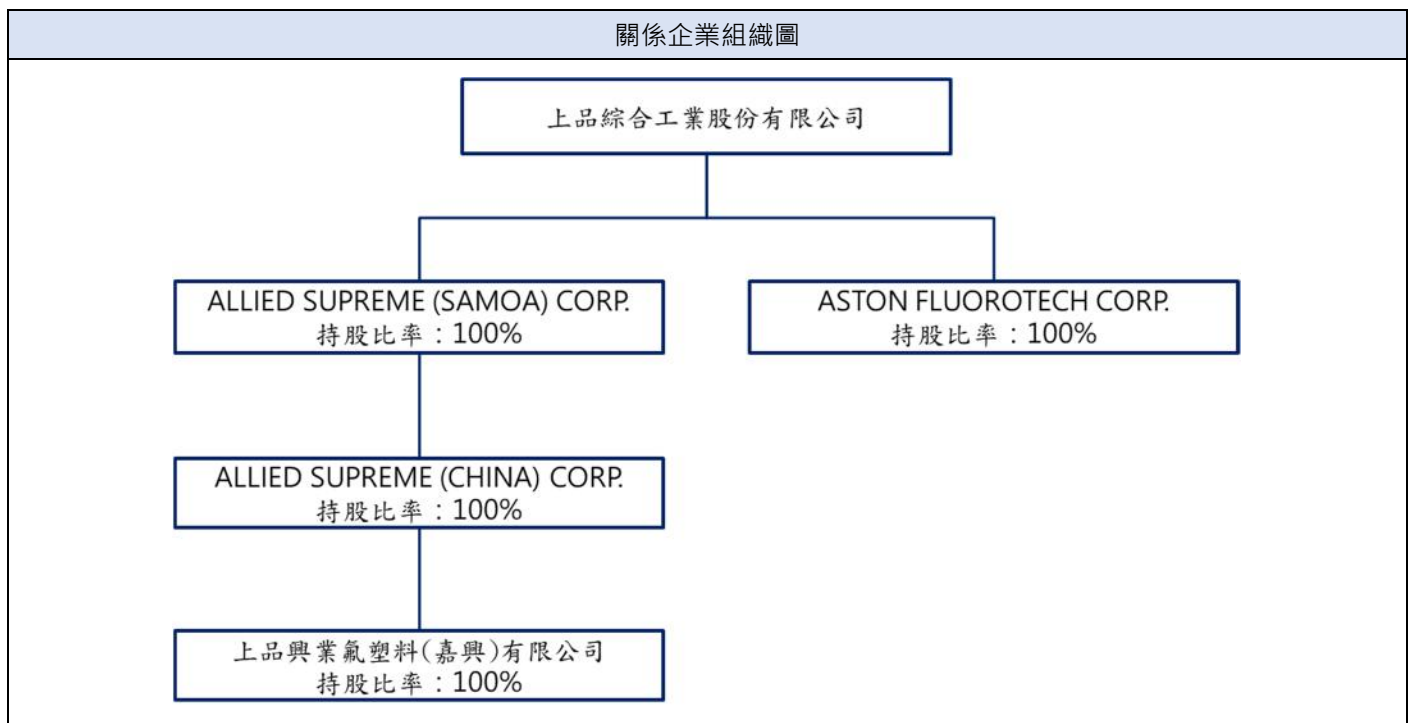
關係企業組織圖

上品綜合工業股份有限公司

ALLIED SUPREME (SAMOA) CORP.
持股比率：100%

ASTON FLUOROTECH CORP.
持股比率：100%

ALLIED SUPREME (CHINA) CORP.
持股比率：100%

上品興業氟塑料(嘉興)有限公司
持股比率：100%